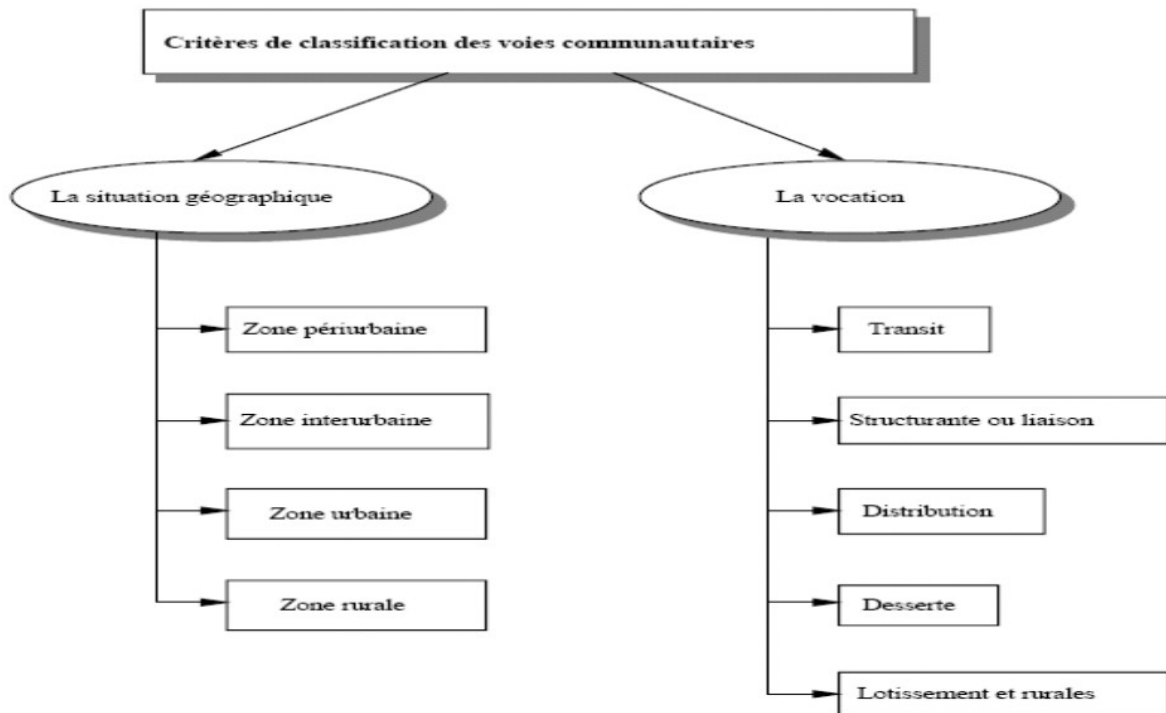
Critères de classification des voies communautaires

La situation géographique

Zone périurbaine

Zone interurbaine

Zone urbaine

Zone rurale

La vocation

Transit

Structurante ou liaison

Distribution

Desserte

Lotissement et rurales